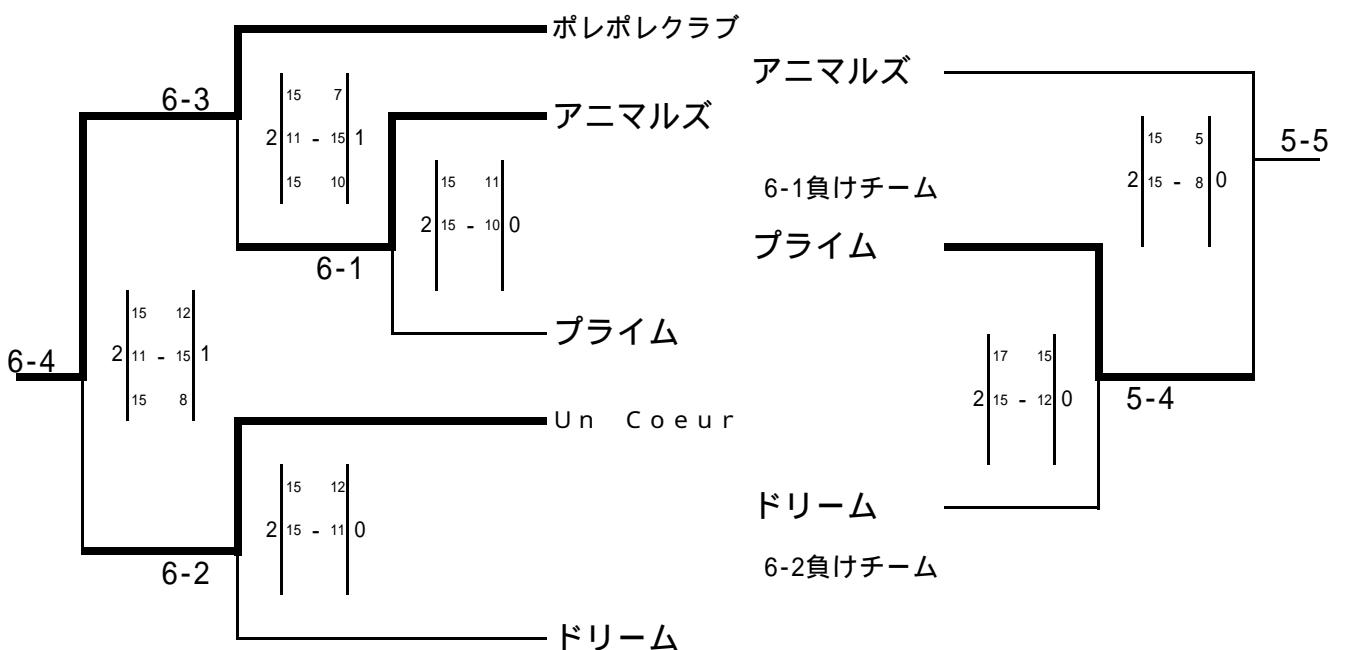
ポレポレクラブ

6-3

2 | 15 7 / 11 - 15 / 15 10 | 1

アニマルズ

6-1

2 | 15 11 / 15 - 10 | 0

プライム

6-4

2 | 15 12 / 11 - 15 / 15 8 | 1

Un Coeur

6-2

2 | 15 12 / 15 - 11 | 0

ドリーム

アニマルズ

6-1負けチーム

プライム

2 | 15 5 / 15 - 8 | 0

5-5

2 | 17 15 / 15 - 12 | 0

5-4

ドリーム

6-2負けチーム